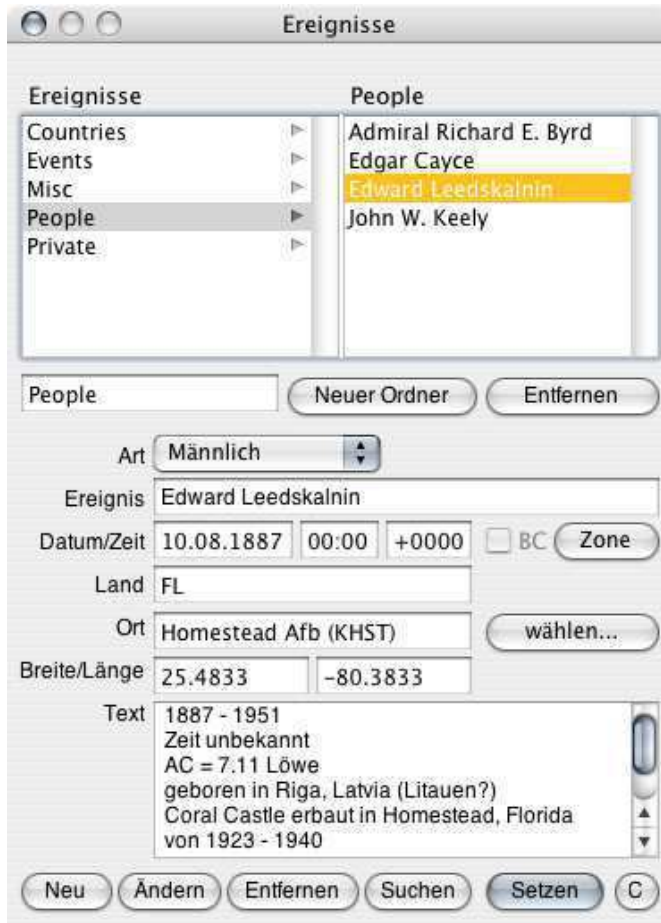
Ereignisse

Ereignisse
Countries
Events
Misc
People
Private

People
Admiral Richard E. Byrd
Edgar Cayce
Edward Leedskalnin
John W. Keely

People
Neuer Ordner
Entfernen

Art Männlich
Ereignis Edward Leedskalnin
Datum/Zeit 10.08.1887 00:00 +0000 BC Zone
Land FL
Ort Homestead Afb (KHST) wählen...
Breite/Länge 25.4833 -80.3833
Text 1887 - 1951
Zeit unbekannt
AC = 7.11 Löwe
geboren in Riga, Latvia (Litauen?)
Coral Castle erbaut in Homestead, Florida
von 1923 - 1940

Neu Ändern Entfernen Suchen Setzen C